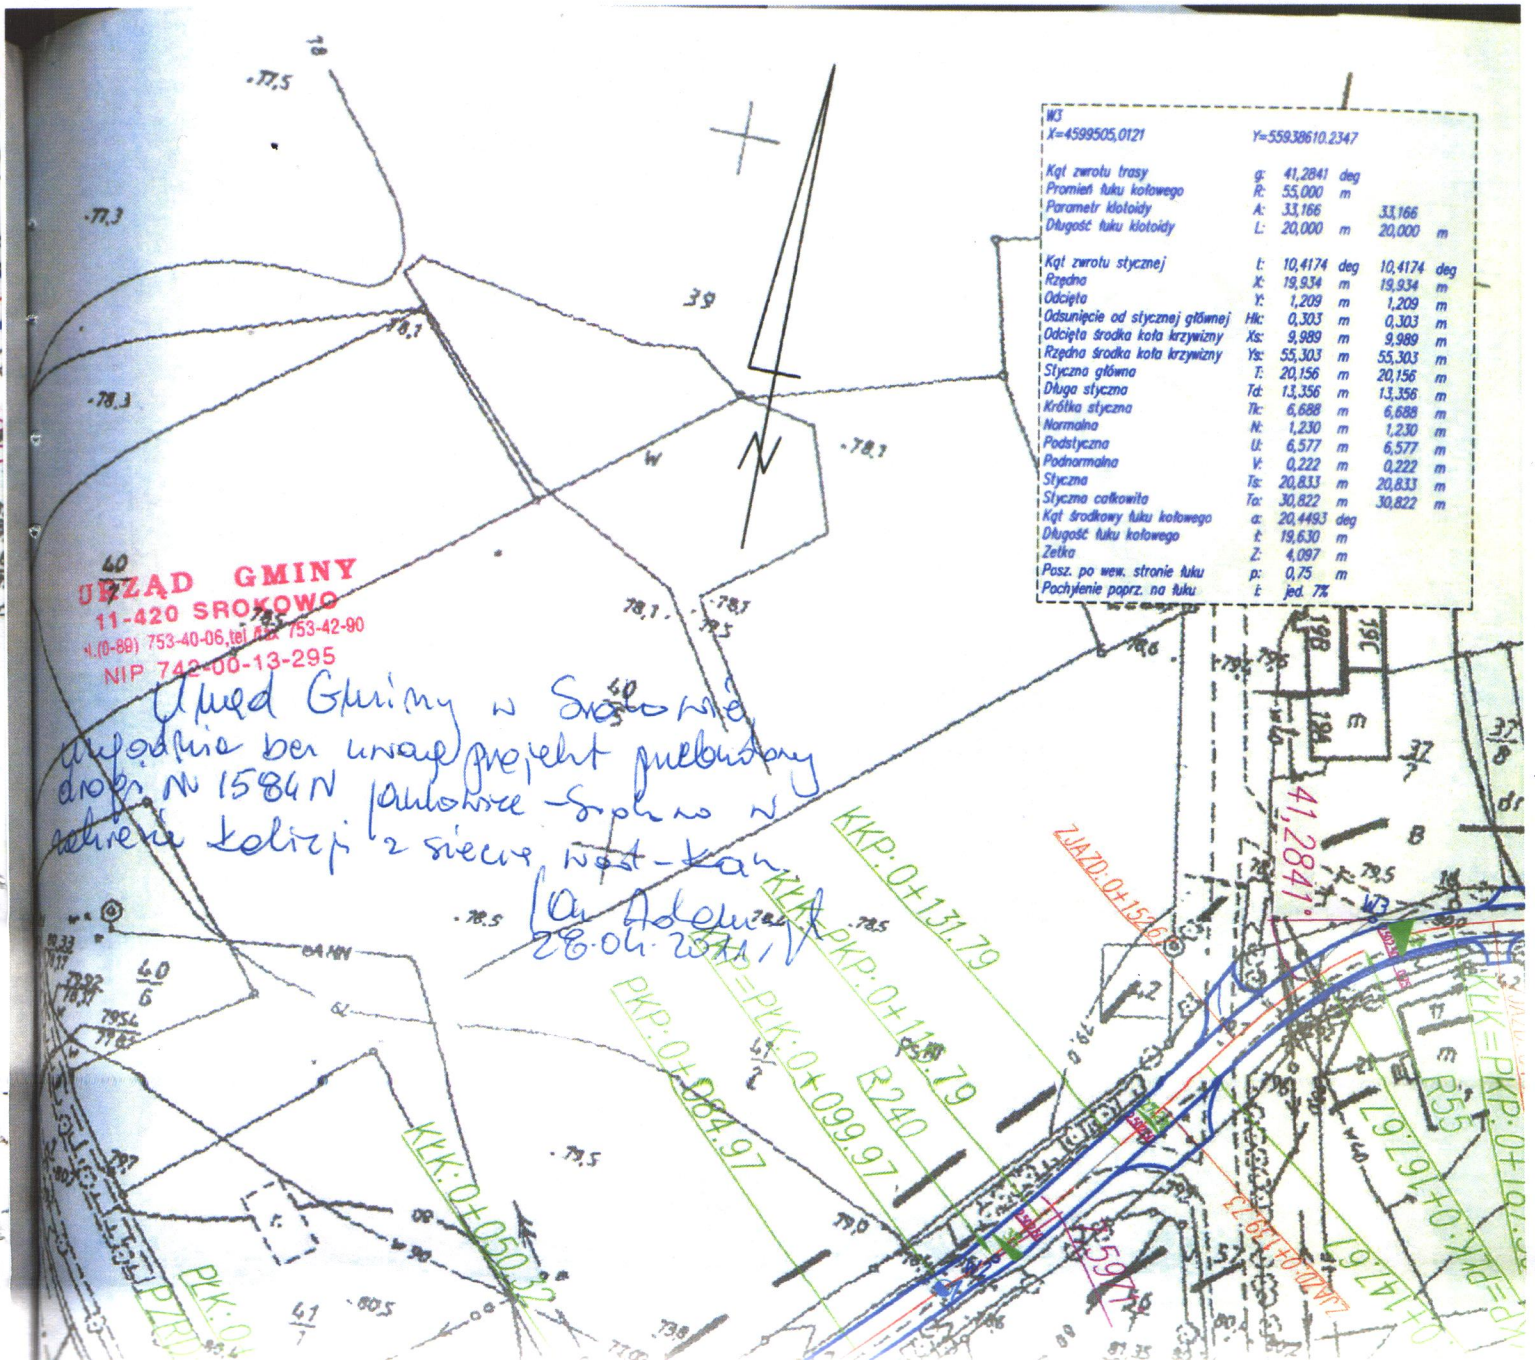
W3
X=4599505,0121 Y=55938610.2347

| | | | | | |
|---|---|---|---|---|---|
| Kąt zwrotu trasy | g: | 41,2841 | deg | | |
| Promień łuku kołowego | R: | 55,000 | m | | |
| Parametr klotoidy | A: | 33,166 | | 33,166 | |
| Długość łuku klotoidy | L: | 20,000 | m | 20,000 | m |
| Kąt zwrotu stycznej | t: | 10,4174 | deg | 10,4174 | deg |
| Rzędna | X: | 19,934 | m | 19,934 | m |
| Odcięta | Y: | 1,209 | m | 1,209 | m |
| Odsunięcie od stycznej głównej | Hk: | 0,303 | m | 0,303 | m |
| Odcięta środka koła krzywizny | Xs: | 9,989 | m | 9,989 | m |
| Rzędna środka koła krzywizny | Ys: | 55,303 | m | 55,303 | m |
| Styczna główna | T: | 20,156 | m | 20,156 | m |
| Długa styczna | Td: | 13,356 | m | 13,356 | m |
| Krótka styczna | Tk: | 6,688 | m | 6,688 | m |
| Normalna | N: | 1,230 | m | 1,230 | m |
| Podstyczna | U: | 6,577 | m | 6,577 | m |
| Podnormalna | V: | 0,222 | m | 0,222 | m |
| Styczna | Ts: | 20,833 | m | 20,833 | m |
| Styczna całkowita | To: | 30,822 | m | 30,822 | m |
| Kąt środkowy łuku kołowego | a: | 20,4493 | deg | | |
| Długość łuku kołowego | Ł: | 19,630 | m | | |
| Zetka | Z: | 4,097 | m | | |
| Posz. po wew. stronie łuku | p: | 0,75 | m | | |
| Pochylenie poprz. na łuku | i: | jed. 7% | | | |

URZĄD GMINY
11-420 SROKOWO
tel.(0-89) 753-40-06,tel./fax 753-42-90
NIP 742-00-13-295

Urząd Gminy w Srokowie uzgadnia bez uwag projekt przebudowy drogi N 15844N Jankowice - Srokowo w zakresie kolizji z siecią wod-kan
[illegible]
28.04.2011 r.

78
.77,5
.77,3
.78,3
78,1
39
W
.78,1
40
78,1
.78,1
79,5
40
.78,5
78,6
.78,5
40
6
41
2
41
1
.79,5
.80,5
79,0
19B
19C
19A
m
37
7
37
8
dr
B
79,5
17
m
41,2841°
ZJAZD:0+152.6
KKP:0+131.79
KKA
PKP:0+111.79
R240
KPP=PŁK:0+099.97
PKP:0+084.97
KKK:0+050.32
PŁK:0+
PZR
KŁK=PKP:0+147.
R55
PŁK:0+167.97
61
ZJAZD:0+159.23
R59
W3